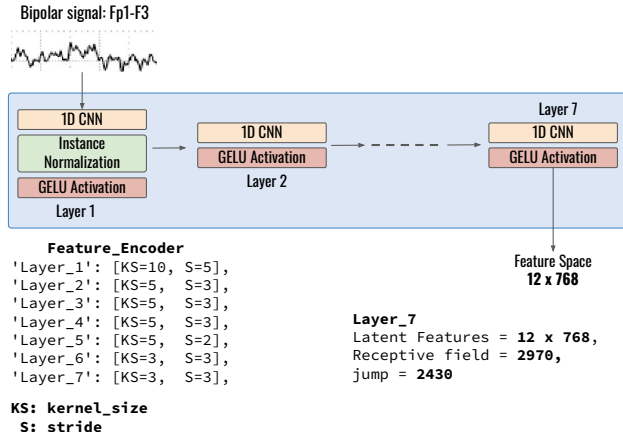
Bipolar signal: Fp1-F3

1D CNN
Instance Normalization
GELU Activation
Layer 1

1D CNN
GELU Activation
Layer 2

Layer 7
1D CNN
GELU Activation

Feature Space
12 x 768

Feature_Encoder
'Layer_1': [KS=10, S=5],
'Layer_2': [KS=5, S=3],
'Layer_3': [KS=5, S=3],
'Layer_4': [KS=5, S=3],
'Layer_5': [KS=5, S=2],
'Layer_6': [KS=3, S=3],
'Layer_7': [KS=3, S=3],

Layer_7
Latent Features = 12 x 768,
Receptive field = 2970,
jump = 2430

KS: kernel_size
S: stride